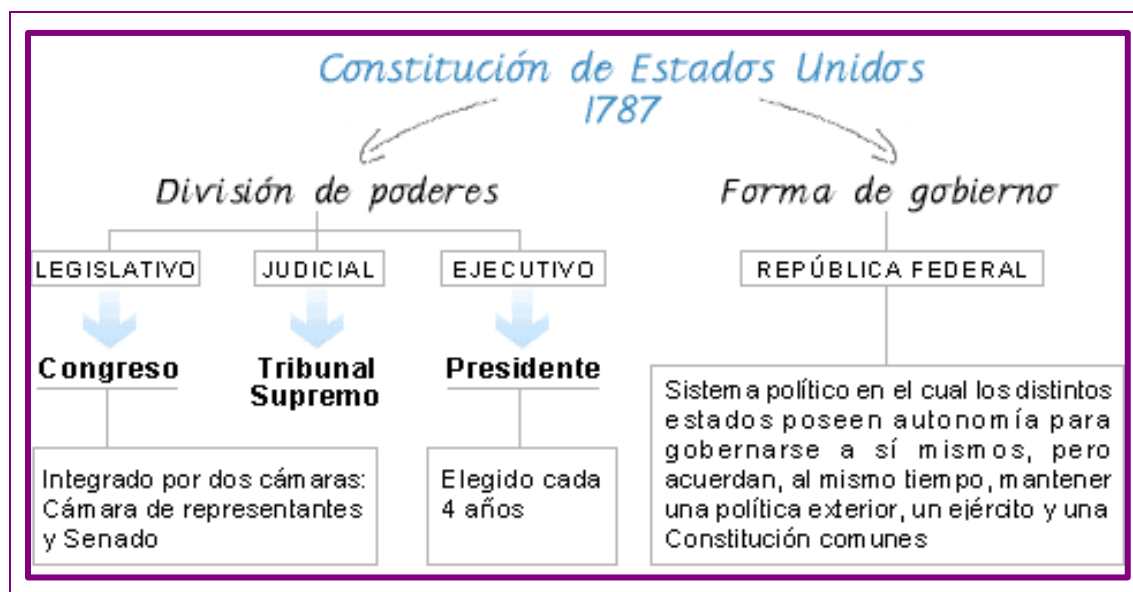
Constitución de Estados Unidos
1787

División de poderes

LEGISLATIVO

JUDICIAL

EJECUTIVO

Congreso

Tribunal Supremo

Presidente

Integrado por dos cámaras: Cámara de representantes y Senado

Elegido cada 4 años

Forma de gobierno

REPÚBLICA FEDERAL

Sistema político en el cual los distintos estados poseen autonomía para gobernarse a sí mismos, pero acuerdan, al mismo tiempo, mantener una política exterior, un ejército y una Constitución comunes